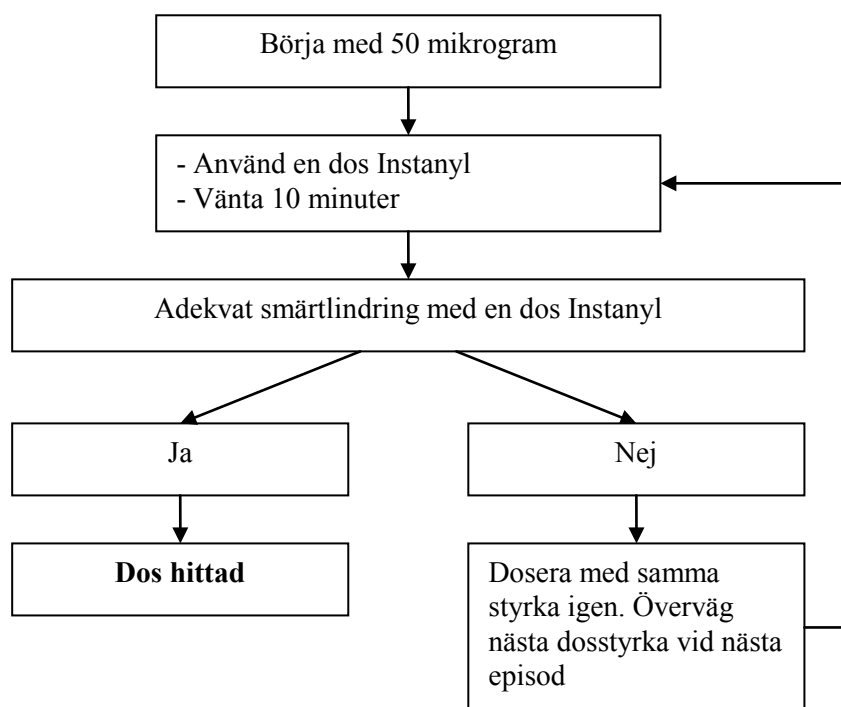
Börja med 50 mikrogram

- Använd en dos Instanyl
- Vänta 10 minuter

Adekvat smärtlindring med en dos Instanyl

Ja

Nej

**Dos hittad**

Dosera med samma styrka igen. Överväg nästa dosstyrka vid nästa episod